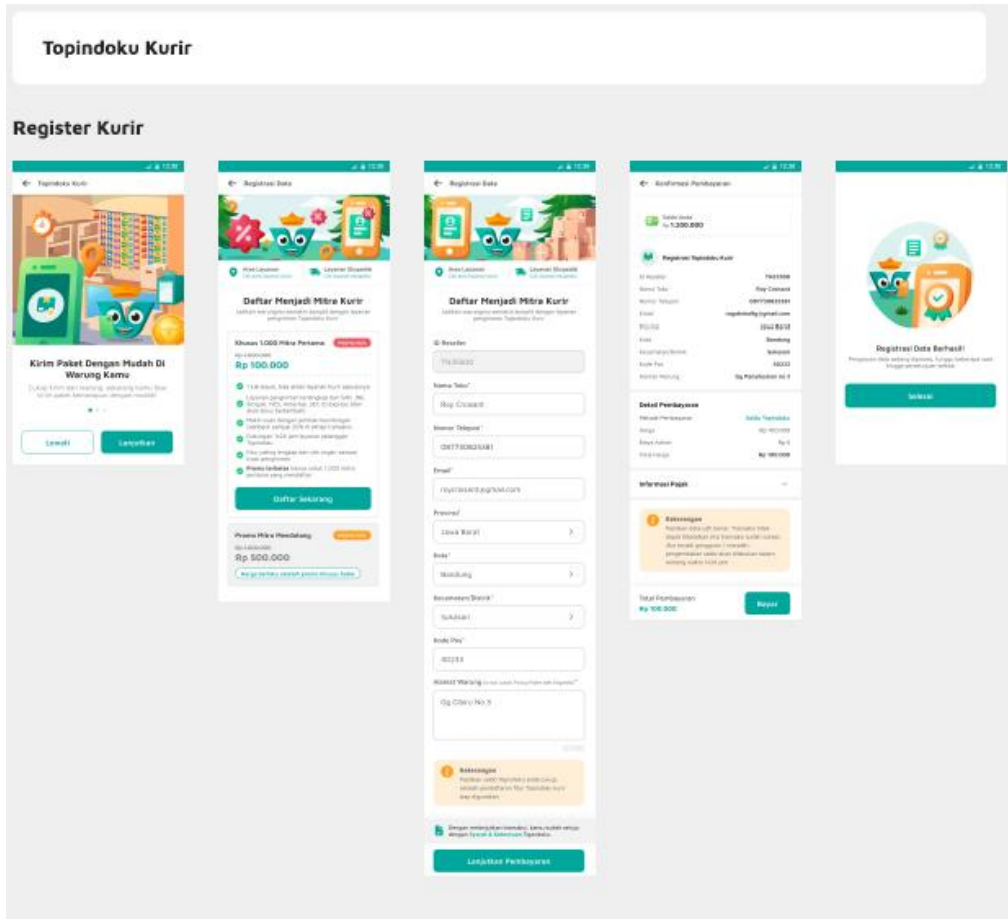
Topindoku Kurir

Register Kurir

12:30

Topindoku Kurir

Kirim Paket Dengan Mudah Di Warung Kamu

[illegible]

Lewati

Lanjutkan

12:30

Registrasi Data

Area Layanan

Layanan Ekspedisi

Daftar Menjadi Mitra Kurir

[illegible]

Khusus 1.000 Mitra Pertama

Rp 100.000

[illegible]

Daftar Sekarang

Promo Mitra Mendatang

Rp 500.000

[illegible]

12:30

Registrasi Data

Area Layanan

Layanan Ekspedisi

Daftar Menjadi Mitra Kurir

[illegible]

ID Reseller

Nama Toko*

Roy Cossard

Nomor Telepon*

087730825181

Email*

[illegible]

Provinsi*

Jawa Barat

Kota*

Bandung

Kecamatan/Distrik*

Sukasari

Kode Pos*

40233

Alamat Warung

Gg Ciberu No 5

Keterangan

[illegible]

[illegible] Syarat & Ketentuan Topindoku

Lanjutkan Pembayaran

12:30

Konfirmasi Pembayaran

Saldo Anda Rp 1.200.000

Registrasi Topindoku Kurir

ID Reseller

Nama Toko

Roy Cossard

Nomor Telepon

087730825181

Email

Provinsi

Kota

Bandung

Kecamatan/Distrik

Sukasari

Kode Pos

40233

Alamat Warung

Gg Ciberu No 5

Detail Pembayaran

Metode Pembayaran

Saldo Topindoku

Harga

Rp 100.000

Biaya Admin

Rp 0

Total Harga

Rp 100.000

Informasi Pajak

Keterangan

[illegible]

Total Pembayaran

Rp 100.000

Bayar

12:30

Registrasi Data Berhasil!

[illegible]

Selesai